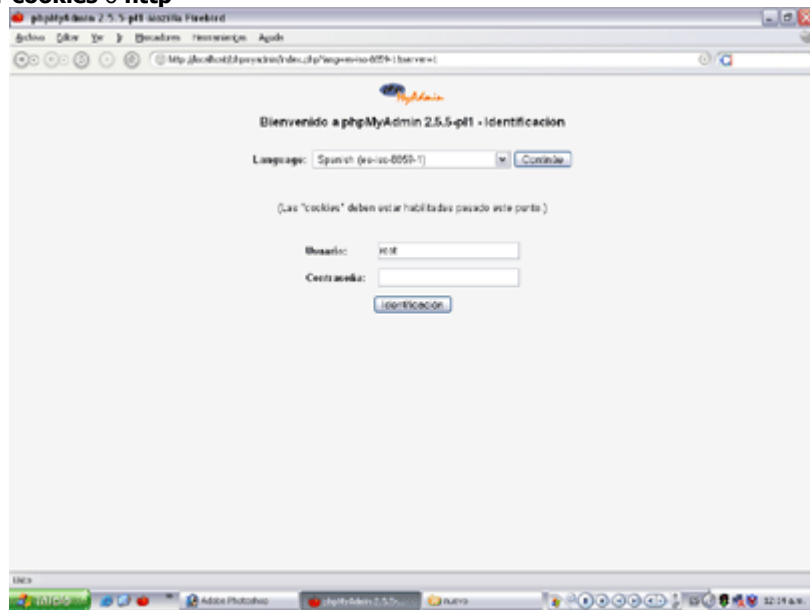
cookies o http

phpMyAdmin 2.5.5-pl1 Mozilla Firebird

Archivo Editar Ver Ir Marcadores Herramientas Ayuda

http://localhost/phpmyadmin/index.php?lang=es-iso-8859-1&server=1

phpMyAdmin

Bienvenido a phpMyAdmin 2.5.5-pl1 - Identificación

Language: Spanish (es-iso-8859-1) Continúe

(Las "cookies" deben estar habilitadas pasado este punto.)

Usuario: root

Contraseña:

Identificación

Listo

Inicio Adobe Photoshop phpMyAdmin 2.5.5-... nuevo 12:19 a.m.